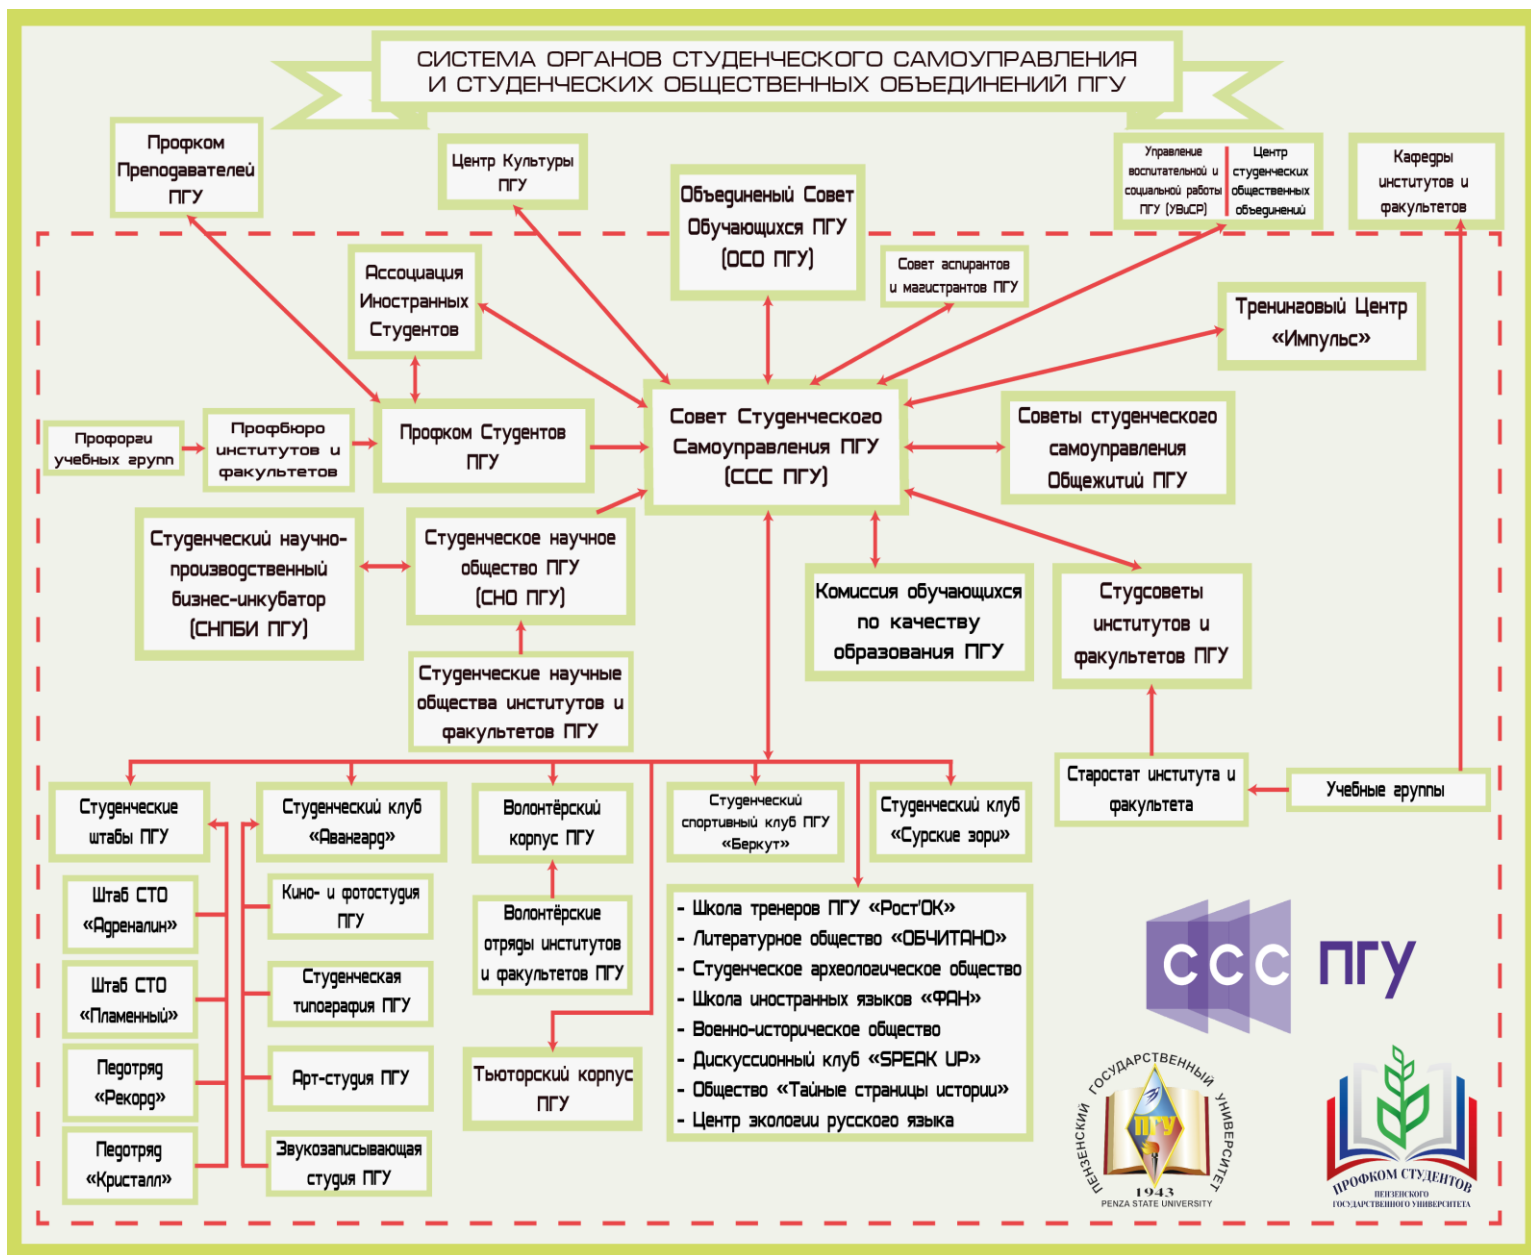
СИСТЕМА ОРГАНОВ СТУДЕНЧЕСКОГО САМОУПРАВЛЕНИЯ И СТУДЕНЧЕСКИХ ОБЩЕСТВЕННЫХ ОБЪЕДИНЕНИЙ ПГУ

Профком Преподавателей ПГУ

Центр Культуры ПГУ

Объединеный Совет Обучающихся ПГУ (ОСО ПГУ)

Управление воспитательной и социальной работы ПГУ (УВиСР)

Центр студенческих общественных объединений

Кафедры институтов и факультетов

Ассоциация Иностранных Студентов

Совет аспирантов и магистрантов ПГУ

Тренинговый Центр «Импульс»

Профорги учебных групп

Профбюро институтов и факультетов

Профком Студентов ПГУ

Совет Студенческого Самоуправления ПГУ (ССС ПГУ)

Советы студенческого самоуправления Общежитий ПГУ

Студенческий научно-производственный бизнес-инкубатор (СНПБИ ПГУ)

Студенческое научное общество ПГУ (СНО ПГУ)

Комиссия обучающихся по качеству образования ПГУ

Студсоветы институтов и факультетов ПГУ

Студенческие научные общества институтов и факультетов ПГУ

Старостат института и факультета

Учебные группы

Студенческие штабы ПГУ

Студенческий клуб «Авангард»

Волонтёрский корпус ПГУ

Студенческий спортивный клуб ПГУ «Беркут»

Студенческий клуб «Сурские зори»

Штаб СТО «Адреналин»

Киноо- и фотостудия ПГУ

Волонтёрские отряды институтов и факультетов ПГУ

Штаб СТО «Пламенный»

Студенческая типография ПГУ

Педотряд «Рекорд»

Арт-студия ПГУ

Тьюторский корпус ПГУ

Педотряд «Кристалл»

Звукозаписывающая студия ПГУ

- Школа тренеров ПГУ «Рост'ОК»
- Литературное общество «ОБЧИТАНО»
- Студенческое археологическое общество
- Школа иностранных языков «ФАН»
- Военно-историческое общество
- Дискуссионный клуб «SPEAK UP»
- Общество «Тайные страницы истории»
- Центр экологии русского языка

ССС ПГУ

ПЕНЗЕНСКИЙ ГОСУДАРСТВЕННЫЙ УНИВЕРСИТЕТ ПГУ 1943 PENZA STATE UNIVERSITY

ПРОФКОМ СТУДЕНТОВ ПЕНЗЕНСКОГО ГОСУДАРСТВЕННОГО УНИВЕРСИТЕТА